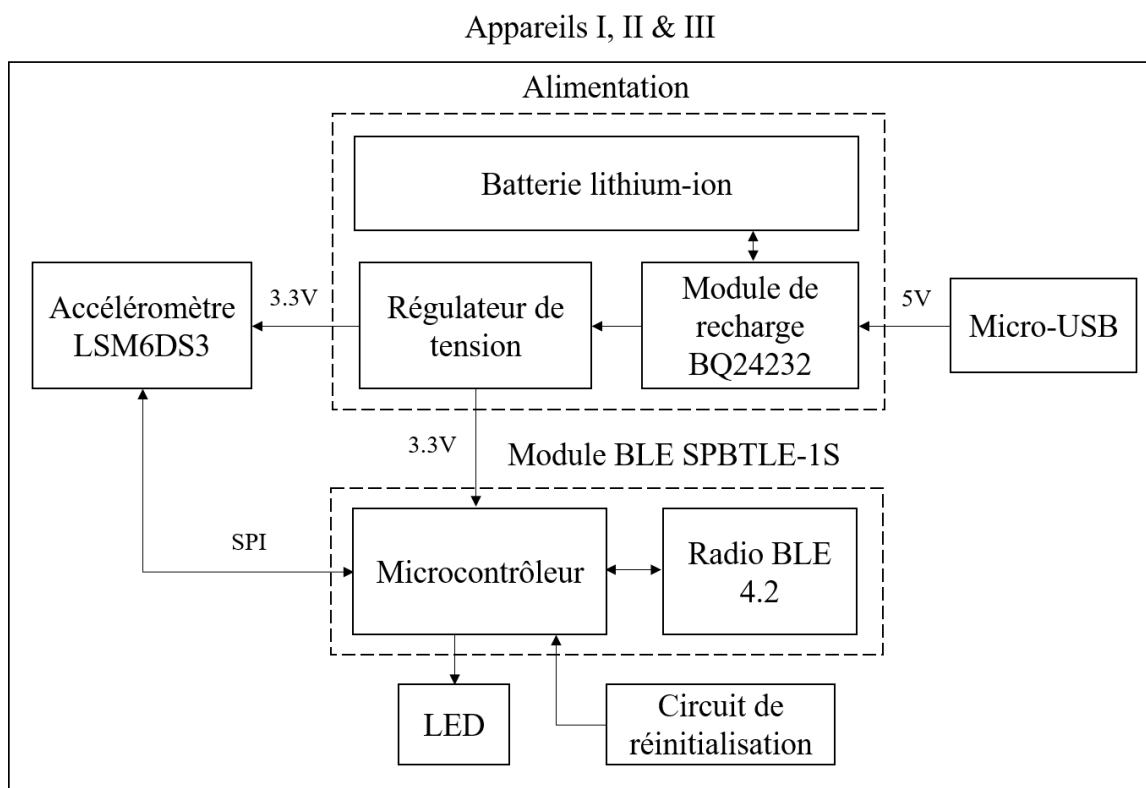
Appareils I, II & III

Alimentation

Batterie lithium-ion

Accéléromètre LSM6DS3

3.3V

Régulateur de tension

Module de recharge BQ24232

5V

Micro-USB

3.3V

Module BLE SPBTLE-1S

SPI

Microcontrôleur

Radio BLE 4.2

LED

Circuit de réinitialisation